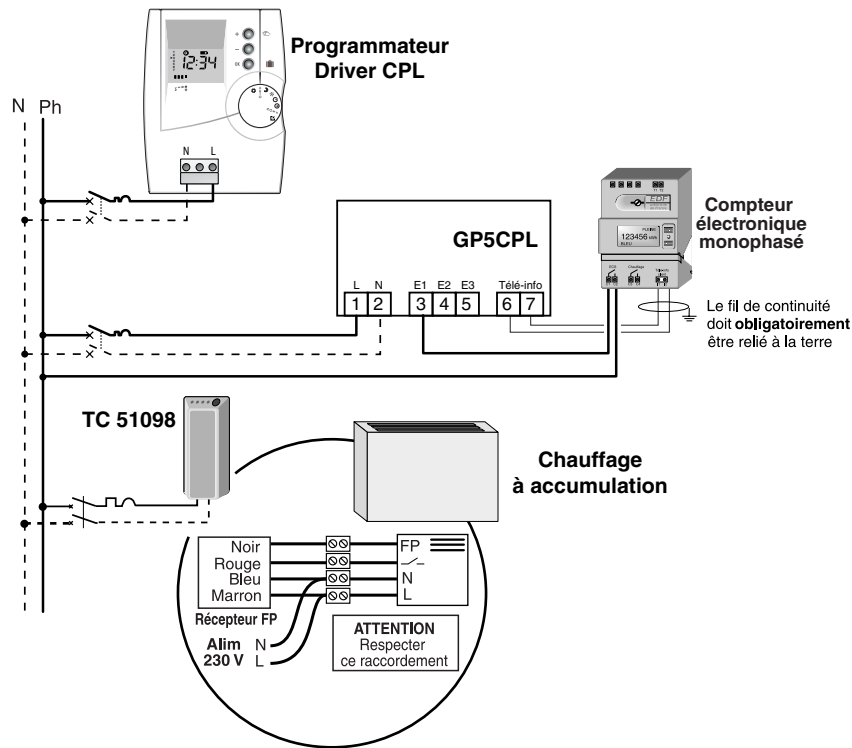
Programmateur
Driver CPL

12:34

N L

N Ph

GP5CPL

L N E1 E2 E3 Télé-info
1 2 3 4 5 6 7

Compteur
électronique
monophasé

EDF

123456

Le fil de continuité doit **obligatoirement** être relié à la terre

TC 51098

Chauffage
à accumulation

Noir
Rouge
Bleu
Marron

FP
N
L

Récepteur FP

Alim N
230 V L

ATTENTION
Respecter
ce raccordement